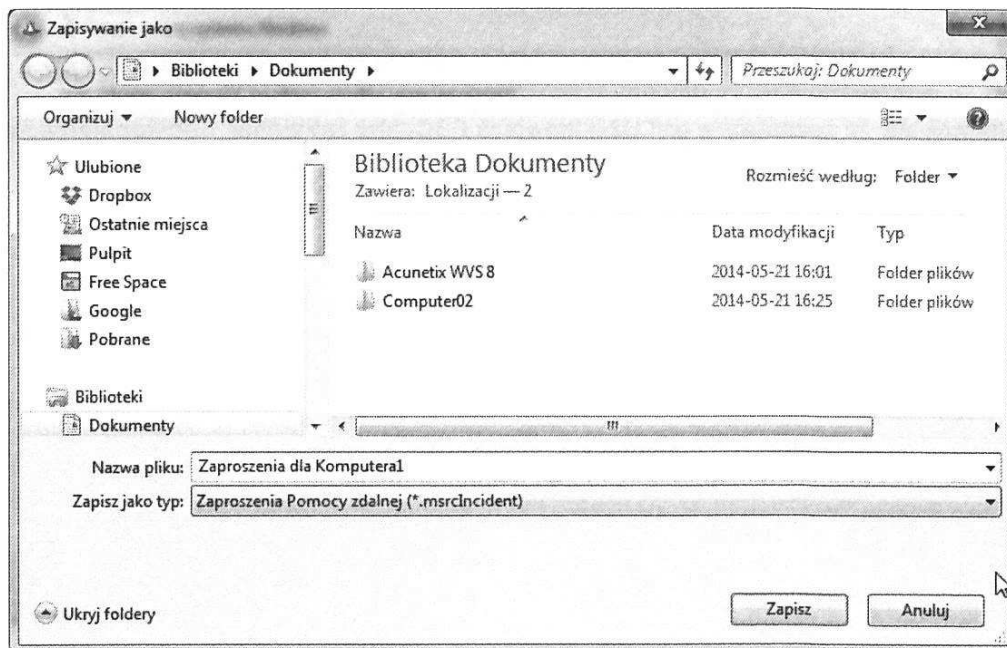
Zapisywanie jako

Biblioteki ▸ Dokumenty ▸

Przeszukaj: Dokumenty

Organizuj ▾ Nowy folder

Ulubione
Dropbox
Ostatnie miejsca
Pulpit
Free Space
Google
Pobrane

Biblioteki
Dokumenty

Biblioteka Dokumenty
Zawiera: Lokalizacji — 2

Rozmieść według: Folder ▾

| Nazwa | Data modyfikacji | Typ |
|---|---|---|
| Acunetix WVS 8 | 2014-05-21 16:01 | Folder plików |
| Computer02 | 2014-05-21 16:25 | Folder plików |

Nazwa pliku: Zaproszenia dla Komputera1

Zapisz jako typ: Zaproszenia Pomocy zdalnej (*.msrcIncident)

Ukryj foldery

Zapisz

Anuluj